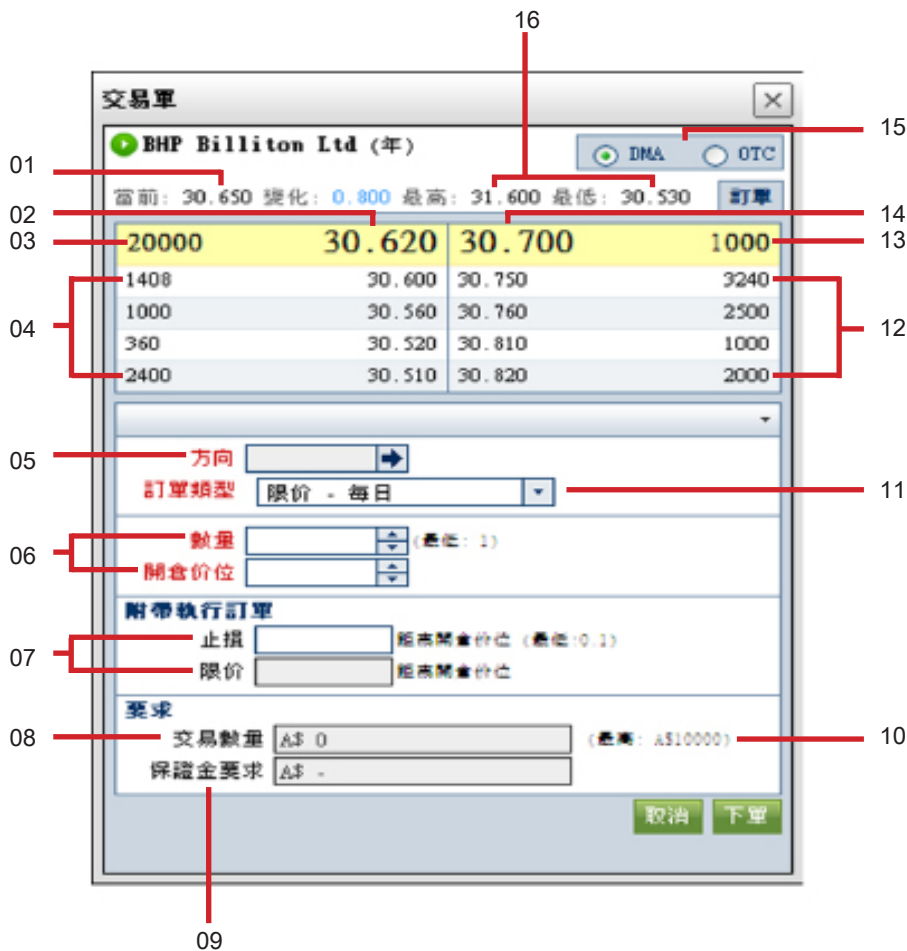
16

交易單

BHP Billiton Ltd (年)

15

DMA OTC

01

當前: 30.650 變化: 0.800 最高: 31.600 最低: 30.530

訂單

02

14

03

13

| 20000 | 30.620 | 30.700 | 1000 |
|---|---|---|---|
| 1408 | 30.600 | 30.750 | 3240 |
| 1000 | 30.560 | 30.760 | 2500 |
| 360 | 30.520 | 30.810 | 1000 |
| 2400 | 30.510 | 30.820 | 2000 |

04

12

05

方向

訂單類型 限价 - 每日

11

06

數量 (最低: 1)

開倉价位

附帶執行訂單

07

止損 距离開倉价位 (最低:0.1)

限价 距离開倉价位

要求

08

交易數量 A$ 0 (最高: A$10000)

10

保證金要求 A$ -

取消 下單

09